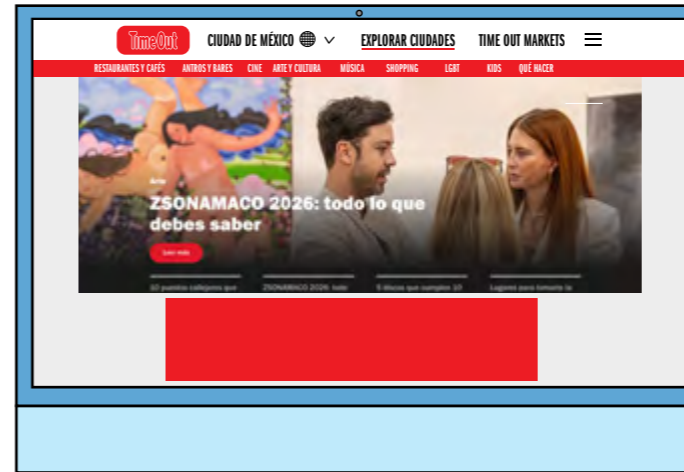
Time Out CIUDAD DE MÉXICO EXPLORAR CIUDADES TIME OUT MARKETS

RESTAURANTES Y CAFÉS ANTROS Y BARES CINE ARTE Y CULTURA MÚSICA SHOPPING LGBT KIDS QUÉ HACER

Arte

ZSONAMACO 2026: todo lo que debes saber

Leer más

10 puestos callejeros que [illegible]

ZSONAMACO 2026: todo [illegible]

5 discos que cumplen 10 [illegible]

Lugares para tomarte la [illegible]